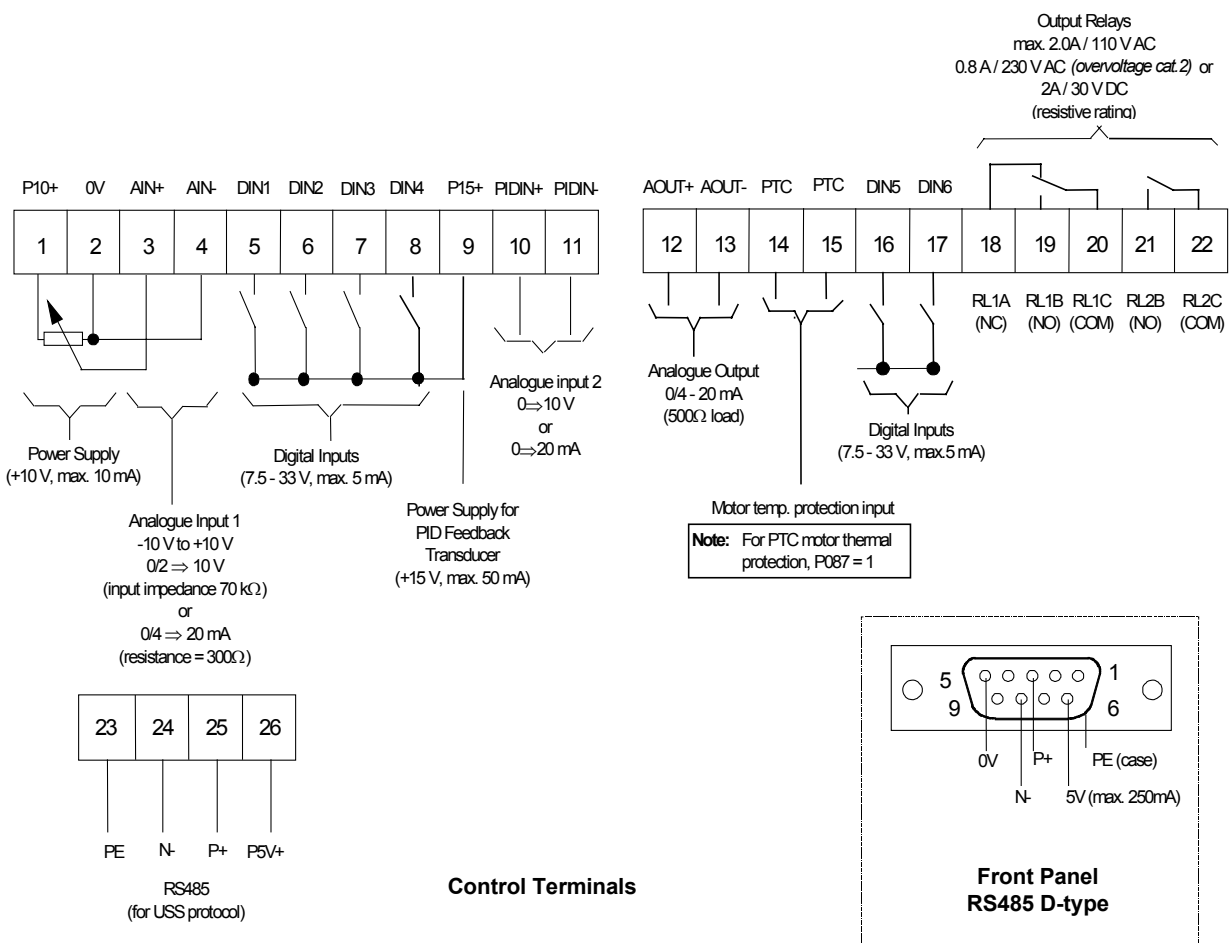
Output Relays
max. 2.0A / 110 V AC
0.8 A / 230 V AC (overvoltage cat.2) or
2A / 30 V DC
(resistive rating)

| P10+ | 0V | AIN+ | AIN- | DIN1 | DIN2 | DIN3 | DIN4 | P15+ | PIDIN+ | PIDIN- |
|---|---|---|---|---|---|---|---|---|---|---|
| 1 | 2 | 3 | 4 | 5 | 6 | 7 | 8 | 9 | 10 | 11 |

| AOUT+ | AOUT- | PTC | PTC | DIN5 | DIN6 | | | | | |
|---|---|---|---|---|---|---|---|---|---|---|
| 12 | 13 | 14 | 15 | 16 | 17 | 18 | 19 | 20 | 21 | 22 |

RL1A (NC) RL1B (NO) RL1C (COM) RL2B (NO) RL2C (COM)

Analogue input 2
$0 \Rightarrow 10$ V
or
$0 \Rightarrow 20$ mA

Power Supply
(+10 V, max. 10 mA)

Digital Inputs
(7.5 - 33 V, max. 5 mA)

Analogue Input 1
-10 V to +10 V
$0/2 \Rightarrow 10$ V
(input impedance 70 k$\Omega$)
or
$0/4 \Rightarrow 20$ mA
(resistance = 300$\Omega$)

Power Supply for
PID Feedback
Transducer
(+15 V, max. 50 mA)

Analogue Output
0/4 - 20 mA
(500$\Omega$ load)

Digital Inputs
(7.5 - 33 V, max.5 mA)

Motor temp. protection input

Note: For PTC motor thermal protection, P087 = 1

| 23 | 24 | 25 | 26 |
|---|---|---|---|

PE N- P+ P5V+

RS485
(for USS protocol)

Control Terminals

5 1
9 6
0V P+ PE (case)
N- 5V (max. 250mA)

Front Panel
RS485 D-type